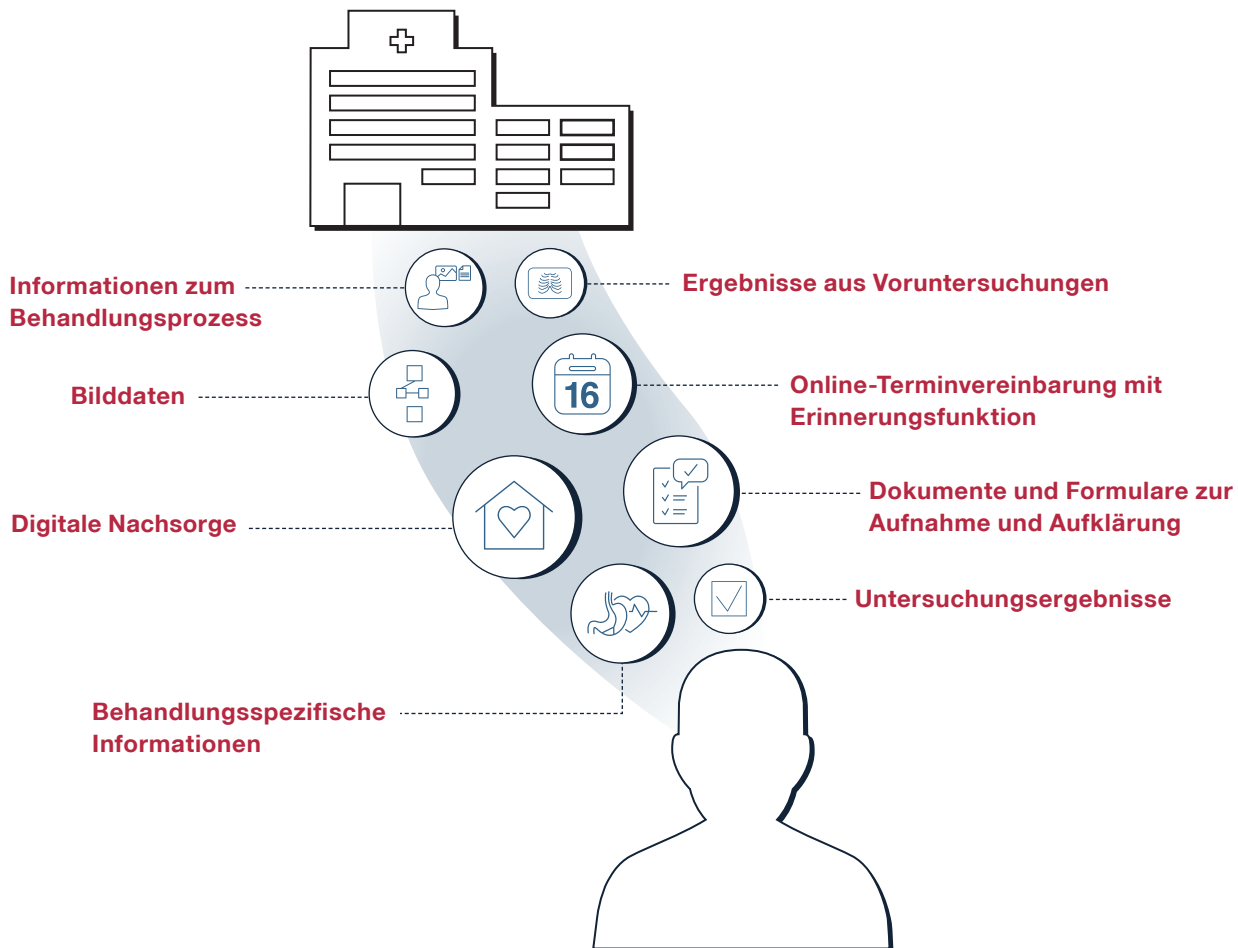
16

Informationen zum Behandlungsprozess

Ergebnisse aus Voruntersuchungen

Bilddaten

Online-Terminvereinbarung mit Erinnerungsfunktion

Digitale Nachsorge

Dokumente und Formulare zur Aufnahme und Aufklärung

Untersuchungsergebnisse

Behandlungsspezifische Informationen